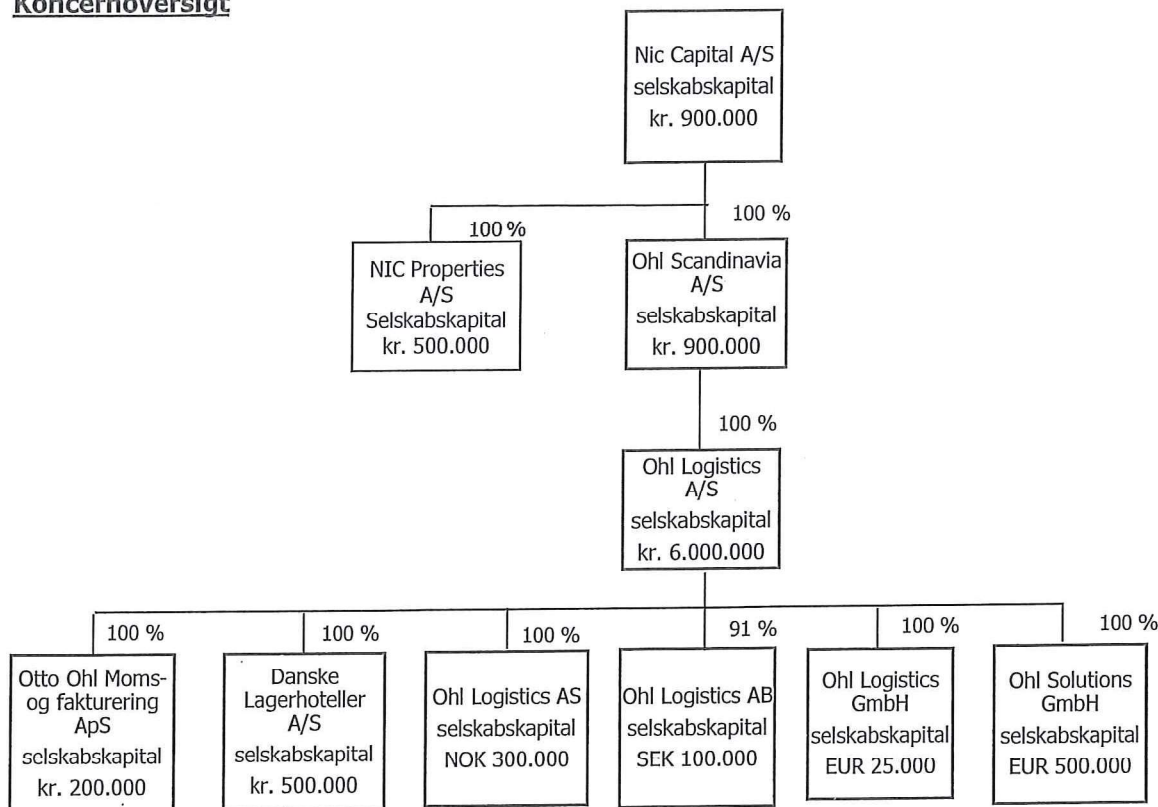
Koncernoversigt

Nic Capital A/S selskabskapital kr. 900.000

100 %

100 %

NIC Properties A/S Selskabskapital kr. 500.000

Ohl Scandinavia A/S selskabskapital kr. 900.000

100 %

Ohl Logistics A/S selskabskapital kr. 6.000.000

100 %

Otto Ohl Moms- og fakturering ApS selskabskapital kr. 200.000

100 %

Danske Lagerhoteller A/S selskabskapital kr. 500.000

100 %

Ohl Logistics AS selskabskapital NOK 300.000

91 %

Ohl Logistics AB selskabskapital SEK 100.000

100 %

Ohl Logistics GmbH selskabskapital EUR 25.000

100 %

Ohl Solutions GmbH selskabskapital EUR 500.000